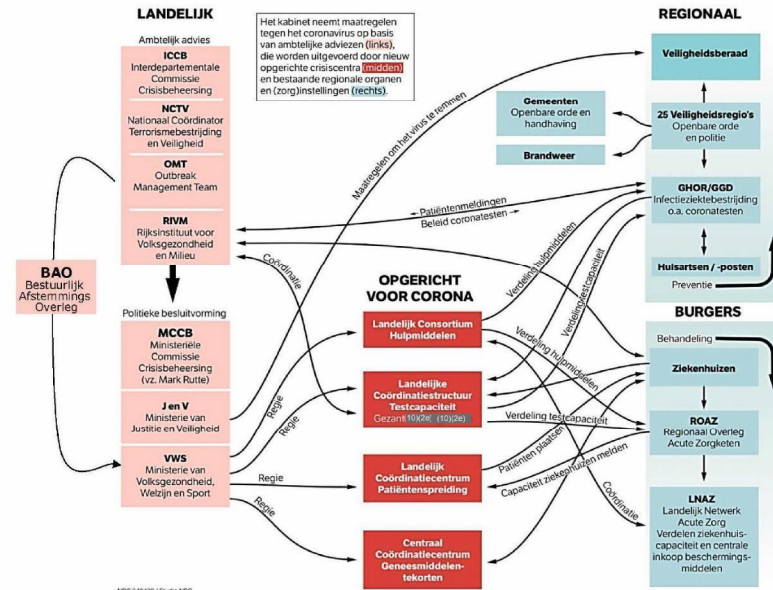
LANDELIJK

Het kabinet neemt maatregelen tegen het coronavirus op basis van ambtelijke adviezen (links), die worden uitgevoerd door nieuw opgerichte crisiscentra (midden) en bestaande regionale organen en (zorg)instellingen (rechts).

REGIONAAL

Ambtelijk advies

ICCB
Interdepartementale Commissie Crisisbeheersing

NCTV
Nationaal Coördinator Terrorismebestrijding en Veiligheid

OMT
Outbreak Management Team

RIVM
Rijksinstituut voor Volksgezondheid en Milieu

BAO
Bestuurlijk Afstemmings Overleg

Politieke besluitvorming

MCCB
Ministeriële Commissie Crisisbeheersing (vz. Mark Rutte)

J en V
Ministerie van Justitie en Veiligheid

VWS
Ministerie van Volksgezondheid, Welzijn en Sport

Maatregelen om het virus te remmen

Patiëntenmeldingen

Beleid coronatesten

Coördinatie

Regie

Regie

Regie

Regie

OPGERICHT VOOR CORONA

Landelijk Consortium Hulpmiddelen

Landelijke Coördinatiestructuur Testcapaciteit

Gezant 10)(2e) (10)(2e)

Landelijk Coördinatiecentrum Patiëntenspreiding

Centraal Coördinatiecentrum Geneesmiddelentekorten

Veiligheidsberaad

Gemeenten
Openbare orde en handhaving

Brandweer

25 Veiligheidsregio's
Openbare orde en politie

GHOR/GGD
Infectieziektebestrijding o.a. coronatesten

Huisartsen / -posten

Preventie

BURGERS

Behandeling

Ziekenhuizen

ROAZ
Regionaal Overleg Acute Zorgketen

LNAZ
Landelijk Netwerk Acute Zorg
Verdelen ziekenhuiscapaciteit en centrale inkoop beschermingsmiddelen

Verdeling hulpmiddelen

Verdeling testcapaciteit

Verdeling hulpmiddelen

Verdeling testcapaciteit

Patiënten plaatsen

Capaciteit ziekenhuizen melden

Coördinatie